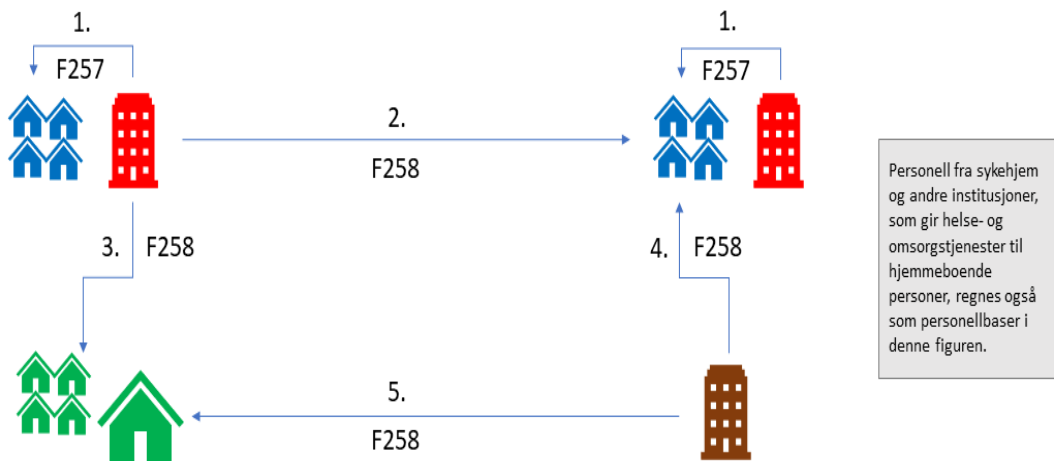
1.

F257

2.

F258

1.

F257

3.

F258

4.

F258

5.

F258

Personell fra sykehjem og andre institusjoner, som gir helse- og omsorgstjenester til hjemmeboende personer, regnes også som personellbaser i denne figuren.